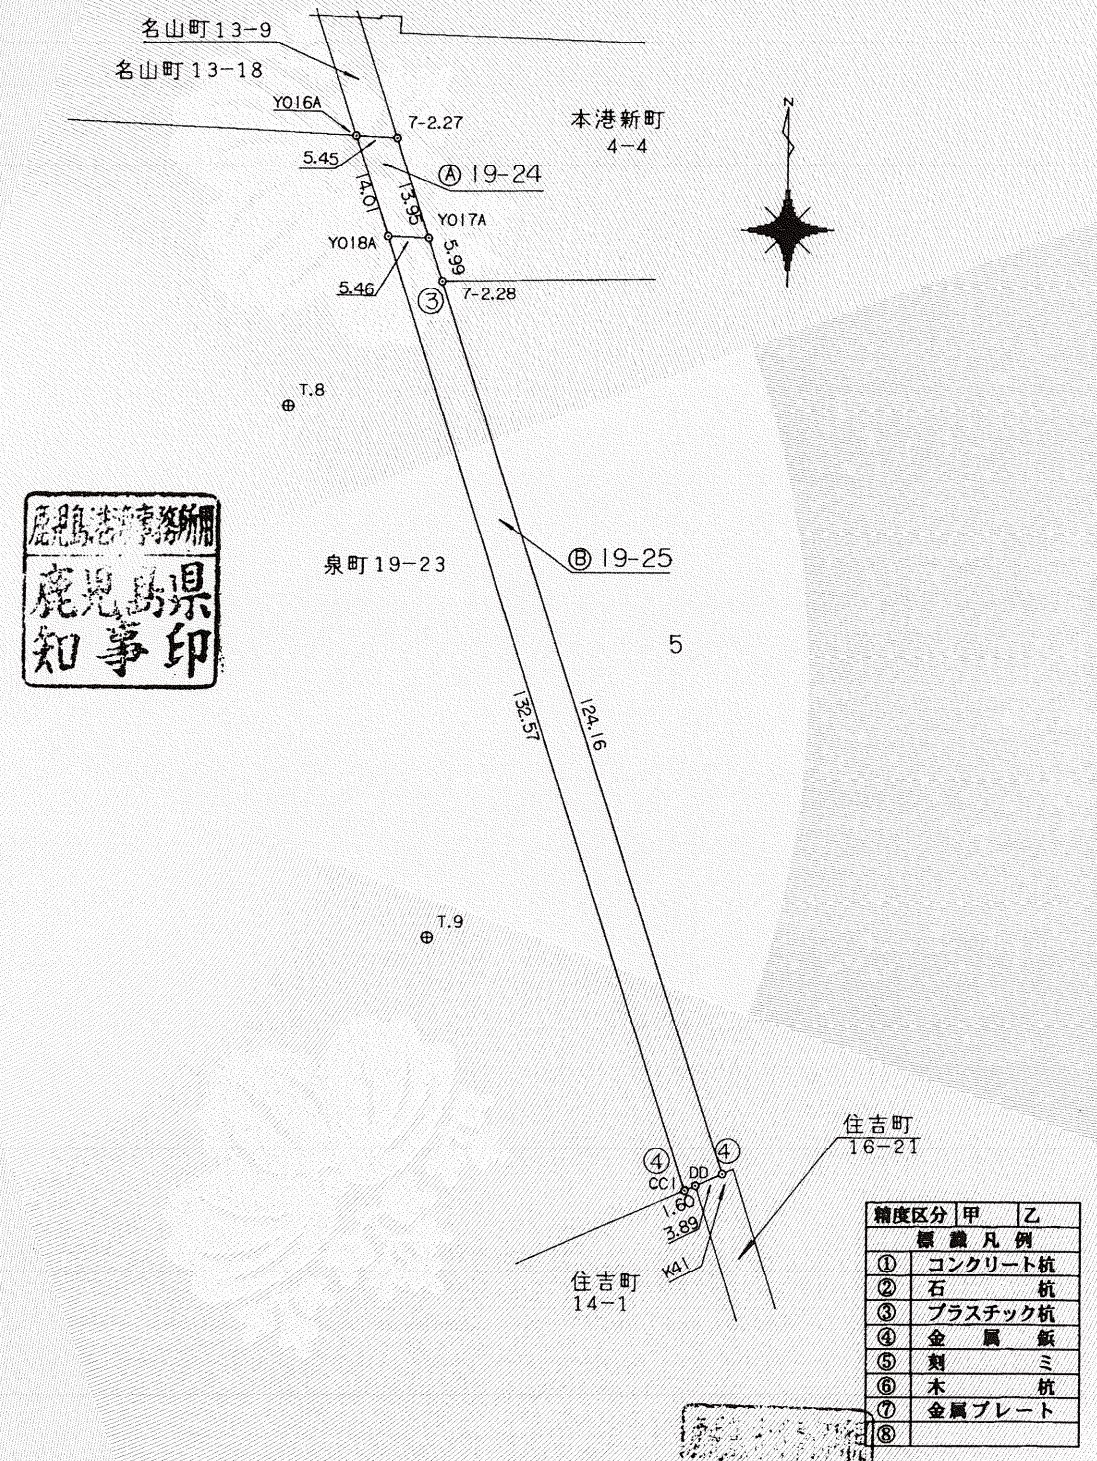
名山町13-9
名山町13-18
Y016A
7-2.27
本港新町
4-4
N
5.45
Ⓐ 19-24
14.01
13.95
Y017A
Y018A
5.99
5.46
③
7-2.28
T.8
鹿児島港湾事務所用
鹿児島県知事印
Ⓑ 19-25
泉町19-23
5
132.57
124.16
T.9
住吉町
16-21
④
④
DD
CC1
1.60
3.89
K41
住吉町
14-1

| 精度区分 | 甲 | 乙 |
|---|---|---|
| 標 識 凡 例 | | |
| ① | コンクリート杭 | |
| ② | 石 杭 | |
| ③ | プラスチック杭 | |
| ④ | 金 属 鋲 | |
| ⑤ | 刻 ミ | |
| ⑥ | 木 杭 | |
| ⑦ | 金属プレート | |
| ⑧ | | |

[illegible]